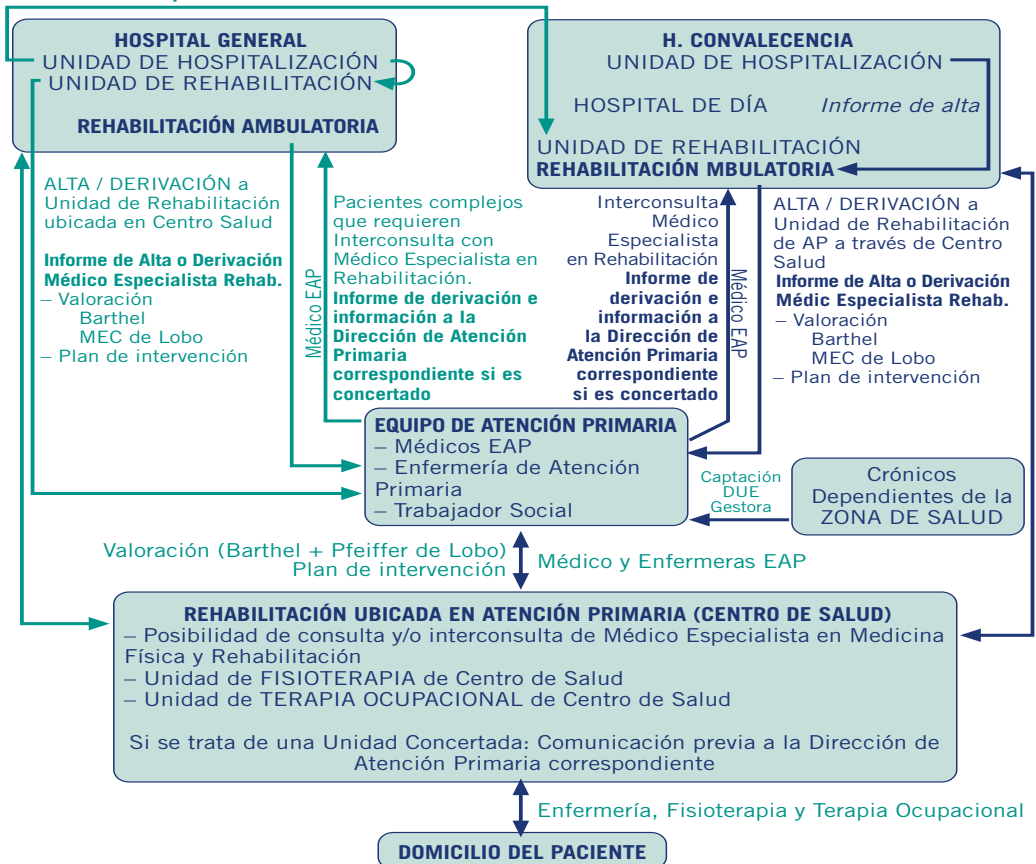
HOSPITAL GENERAL
UNIDAD DE HOSPITALIZACIÓN
UNIDAD DE REHABILITACIÓN

REHABILITACIÓN AMBULATORIA

H. CONVALECENCIA
UNIDAD DE HOSPITALIZACIÓN

HOSPITAL DE DÍA

Informe de alta

UNIDAD DE REHABILITACIÓN
REHABILITACIÓN MBULATORIA

ALTA / DERIVACIÓN a Unidad de Rehabilitación ubicada en Centro Salud

Informe de Alta o Derivación Médico Especialista Rehab.
– Valoración
Barthel
MEC de Lobo
– Plan de intervención

Médico EAP

Pacientes complejos que requieren Interconsulta con Médico Especialista en Rehabilitación.
Informe de derivación e información a la Dirección de Atención Primaria correspondiente si es concertado

Interconsulta Médico Especialista en Rehabilitación
Informe de derivación e información a la Dirección de Atención Primaria correspondiente si es concertado

Médico EAP

ALTA / DERIVACIÓN a Unidad de Rehabilitación de AP a través de Centro Salud
Informe de Alta o Derivación Médic Especialista Rehab.
– Valoración
Barthel
MEC de Lobo
– Plan de intervención

EQUIPO DE ATENCIÓN PRIMARIA
– Médicos EAP
– Enfermería de Atención Primaria
– Trabajador Social

Captación DUE Gestora

Crónicos Dependientes de la ZONA DE SALUD

Valoración (Barthel + Pfeiffer de Lobo)
Plan de intervención

Médico y Enfermeras EAP

REHABILITACIÓN UBICADA EN ATENCIÓN PRIMARIA (CENTRO DE SALUD)
– Posibilidad de consulta y/o interconsulta de Médico Especialista en Medicina Física y Rehabilitación
– Unidad de FISIOTERAPIA de Centro de Salud
– Unidad de TERAPIA OCUPACIONAL de Centro de Salud

Si se trata de una Unidad Concertada: Comunicación previa a la Dirección de Atención Primaria correspondiente

Enfermería, Fisioterapia y Terapia Ocupacional

DOMICILIO DEL PACIENTE